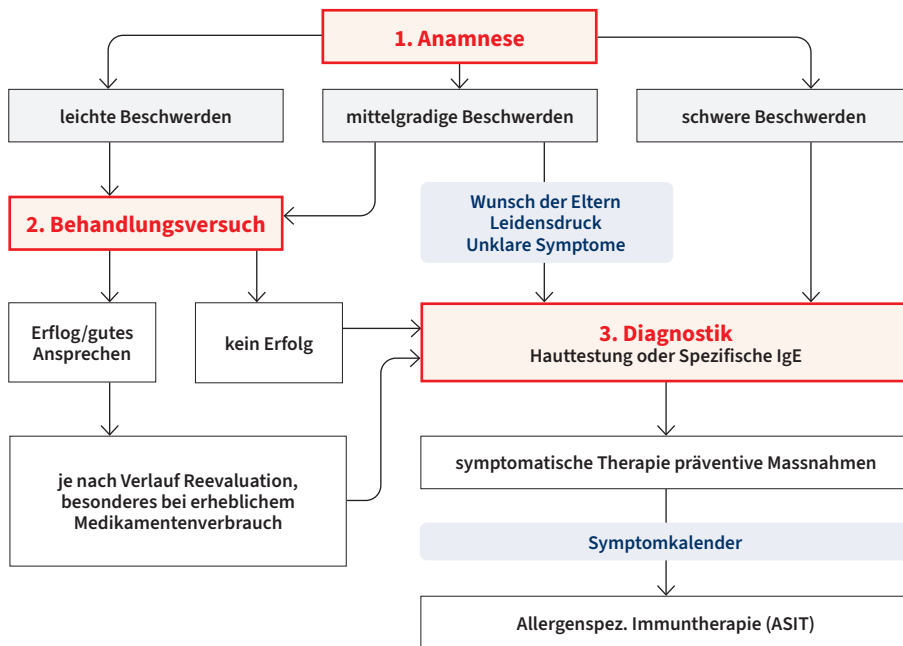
1. Anamnese

leichte Beschwerden

mittelgradige Beschwerden

schwere Beschwerden

2. Behandlungsversuch

Wunsch der Eltern
Leidensdruck
Unklare Symptome

Erflog/gutes Ansprechen

kein Erfolg

3. Diagnostik
Hauttestung oder Spezifische IgE

je nach Verlauf Reevaluation, besonderes bei erheblichem Medikamentenverbrauch

symptomatische Therapie präventive Massnahmen

Symptomkalender

Allergenspez. Immuntherapie (ASIT)